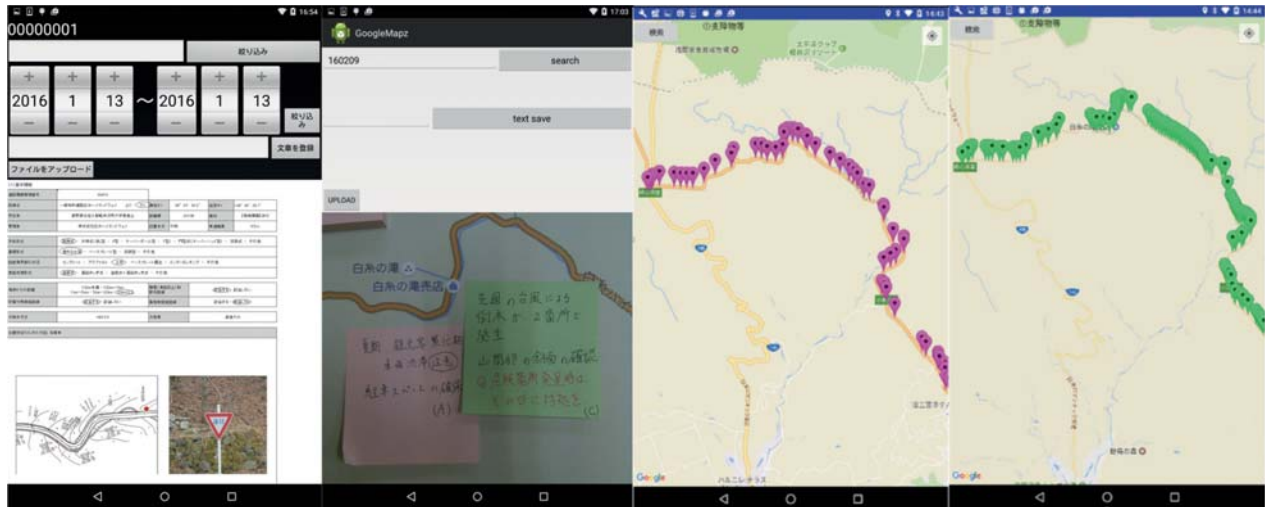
16:54
00000001
絞り込み
+ + + + + +
2016 1 13 〜 2016 1 13
— — — — — —
絞り込み
文章を登録
ファイルをアップロード

17:03
GoogleMapz
160209
search
text save
UPLOAD
白糸の滝
白糸の滝売店
先週の台風により倒木が2箇所に発生
山間部の路線の確認
交通整理の必要
(C)
(A)

16:43
横断
Google

16:44
横断
白糸の滝
Google